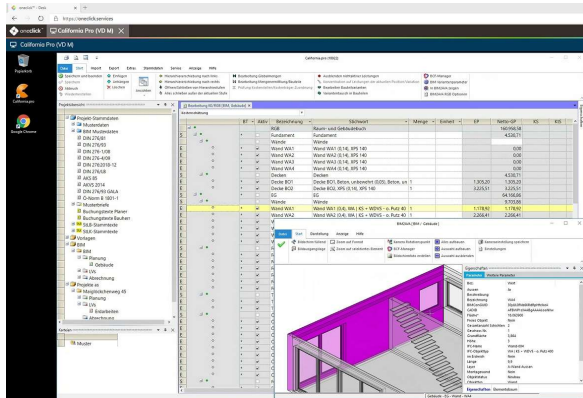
oneclick™ - Daten
https://oneclick.services
oneclick
California Pro (VD M)
California Pro (VD M)
Papierkorb
California.pro
Google Chrome
Datei Start Import Export Extras Stammdaten Service Anzeige Hilfe
California.pro [10022]
Projektübersicht
Projekt-Stammdaten
Musterdaten
BIM Musterdaten
DIN 276/81
DIN 276/93
DIN 276-1/08
DIN 276-4/08
DIN 276/2018-12
DIN 276/08
AKS 85
AKS 2014
DIN 276/93 GALA
Ö-Norm B 1801-1
Musterbriefe
Buchungstexte Planer
Buchungstexte Bauherr
StLB-Stammtexte
STLB-Stammtexte
Vorlagen
BIM
BIM
Planung
Gebäude
LVs
Abrechnung
Projekte xx
Margeritchenweg 49
Planung
LVs
Entwürfen
Muster
Bearbeitung AV-PCM (BIM, Gebäude)
| | BT | Aktiv | Bezeichnung | Stichwort | Menge | Einheit | EP | Netto-GP |
|---|---|---|---|---|---|---|---|---|
| | | | KGB | Raum- und Gebäudebuch | | | | 140.956,58 |
| | | | Fundament | Fundament | | | | 4.538,71 |
| | | | Wände | Wände | | | | |
| | | | Wand WA1 | Wand WA1 (0,14), KS 140 | | | | 0,00 |
| | | | Wand WA2 | Wand WA2 (0,14), KS 140 | | | | 0,00 |
| | | | Wand WA3 | Wand WA3 (0,14), KS 140 | | | | 0,00 |
| | | | Wand WA4 | Wand WA4 (0,14), KS 140 | | | | 0,00 |
| | | | Decken | Decken | | | | 4.538,71 |
| | | | Decke BO1 | Decke BO1, Beton, unbewehrt (0,05), Beton, un | 1 | | 1.305,20 | 1.305,20 |
| | | | Decke BO2 | Decke BO2, XPS (0,16), XPS 160 | 1 | | 3.225,51 | 3.225,51 |
| | | | EG | EG | | | | 94.356,86 |
| | | | Wände | Wände | | | | 5.703,86 |
| | | | Wand WA1 | Wand WA1 (0,4), WA | KS + WDVS - o. Putz 40 | 1 | | 1.178,92 | 1.178,92 |
| | | | Wand WA2 | Wand WA2 (0,4), WA | KS + WDVS - o. Putz 40 | 1 | | 2.269,41 | 2.269,41 |
BIMSOLAR | BIM - Gebäude
Datei Start Darstellung Anzeige Hilfe
Eigenschaften
Parameter Weitere Parameter
Eigenschaften Elementdaten